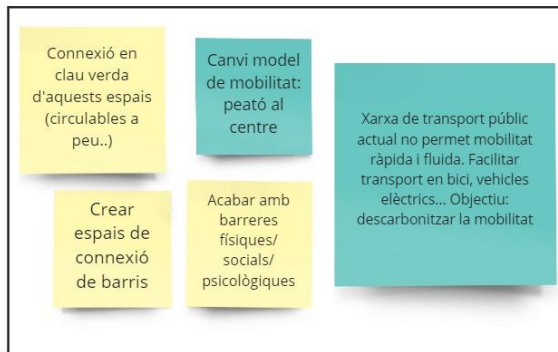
Connexió en clau verda d'aquests espais (circulables a peu..)

Canvi model de mobilitat: peató al centre

Xarxa de transport públic actual no permet mobilitat ràpida i fluida. Facilitar transport en bici, vehicles elèctrics... Objectiu: descarbonitzar la mobilitat

Crear espais de connexió de barris

Acabar amb barreres físiques/ socials/ psicològiques